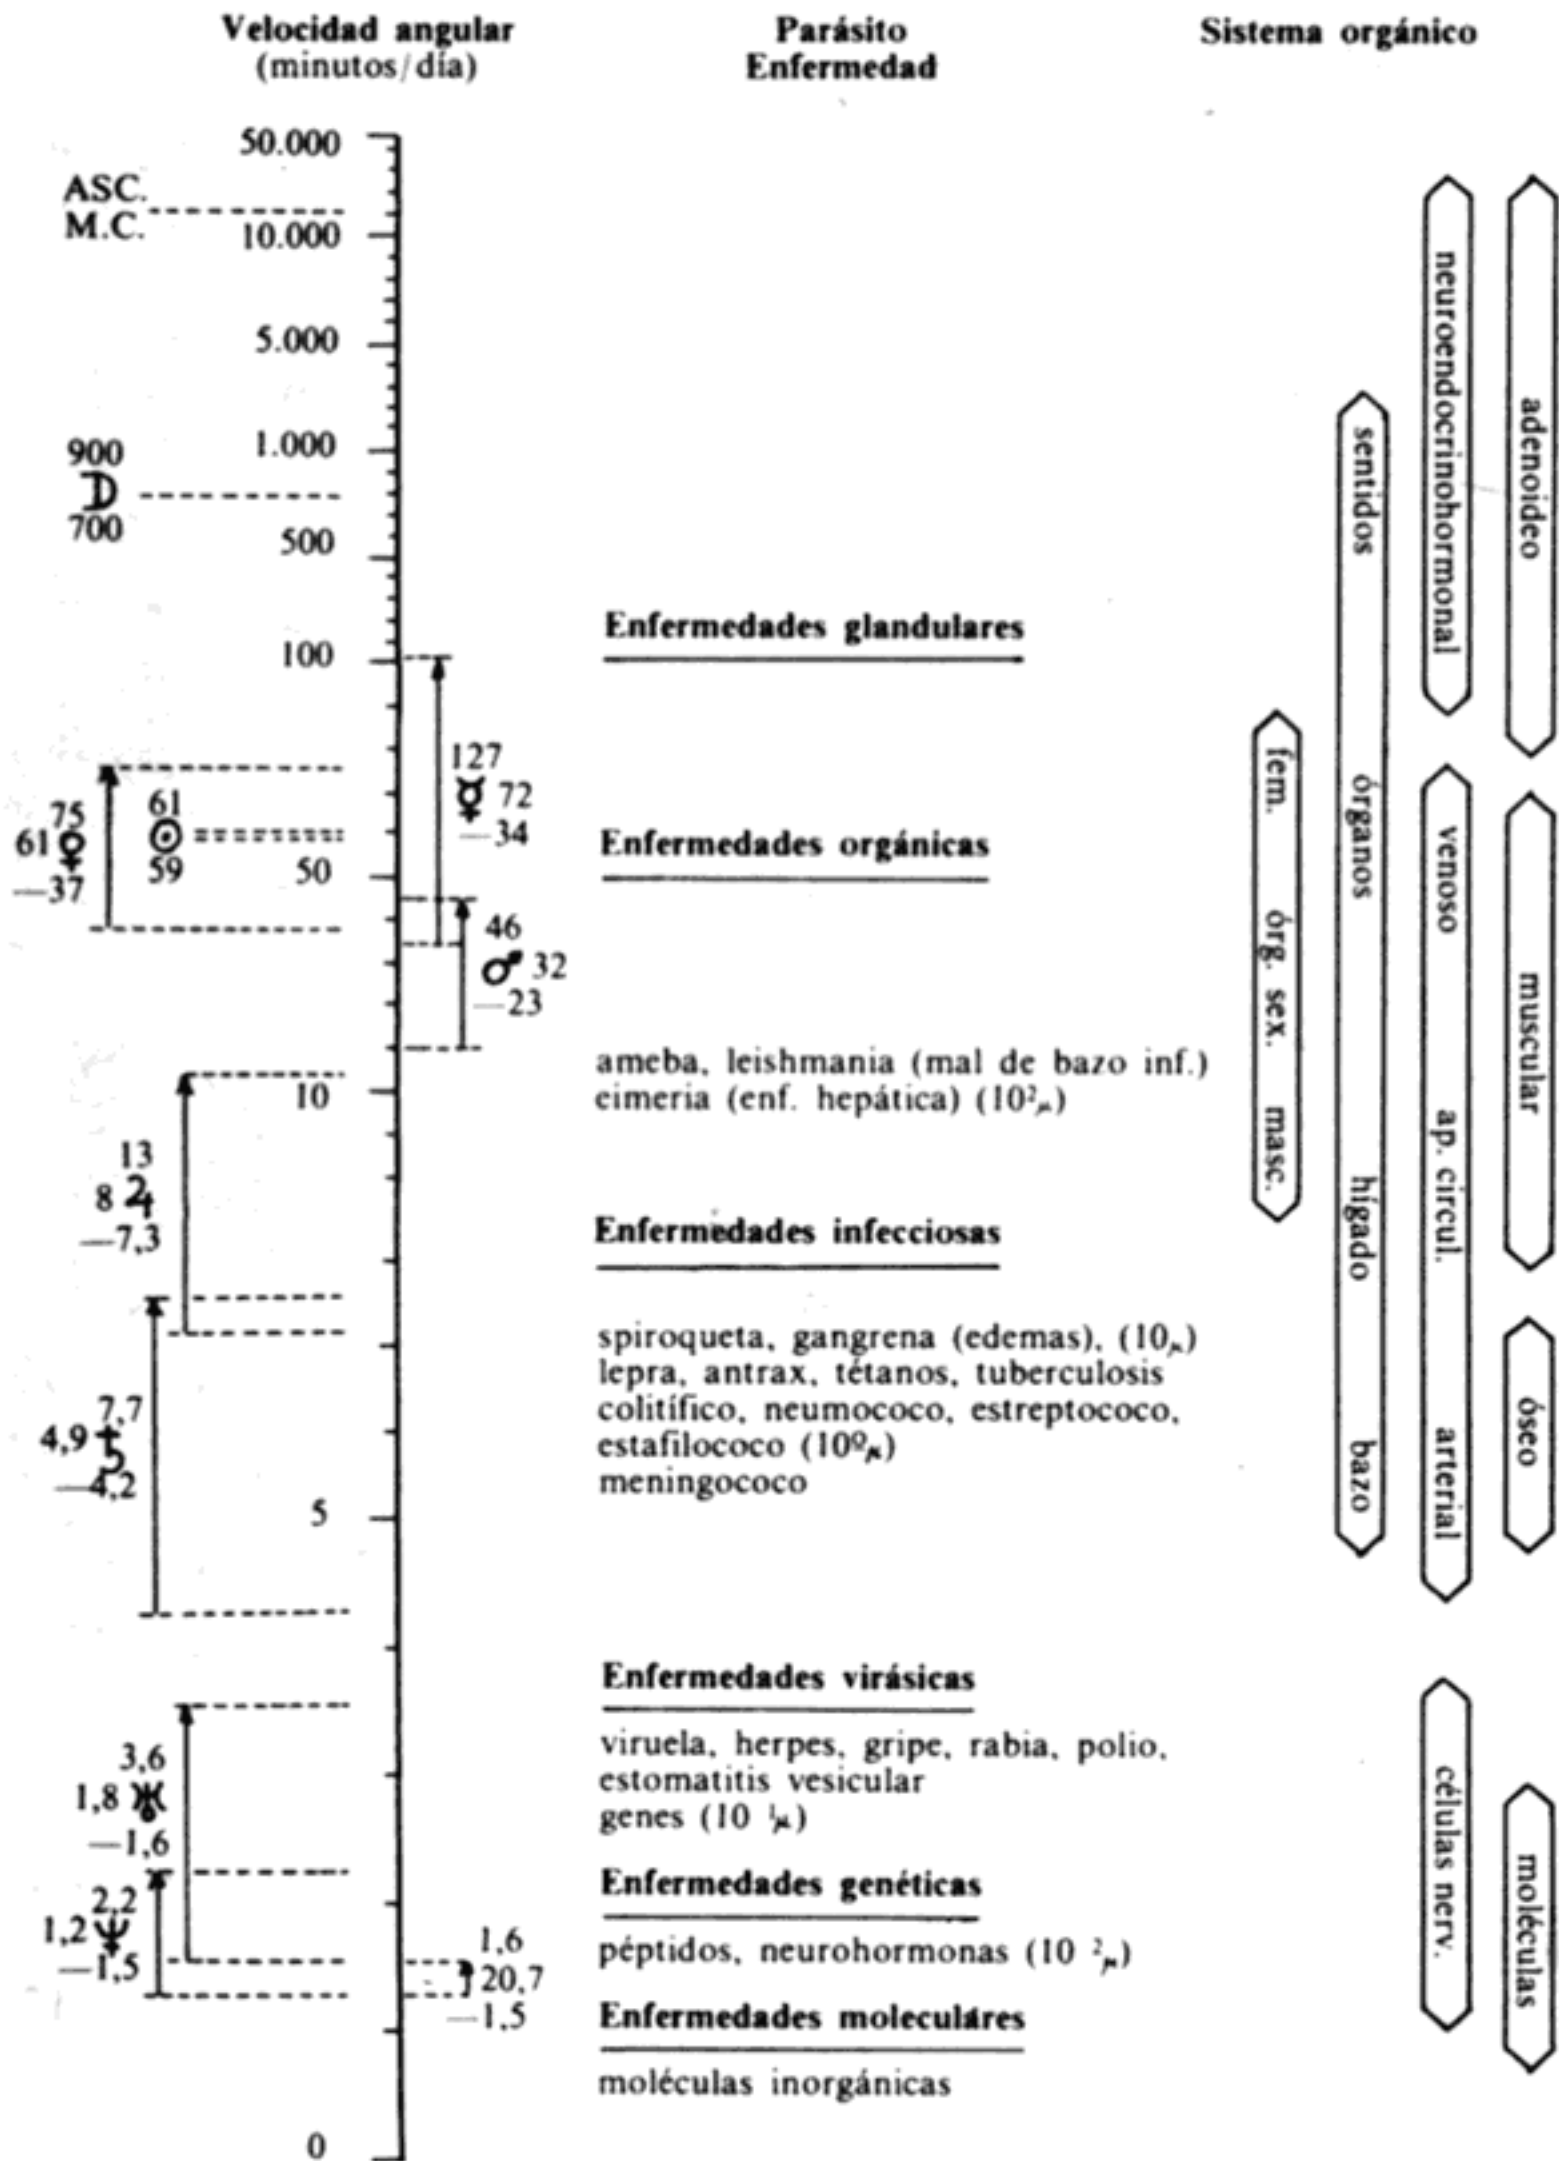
Velocidad angular
(minutos/día)

Parásito
Enfermedad

Sistema orgánico

50.000
ASC.
M.C.
10.000
5.000
1.000
900
☽
700
500
100
75
61 ♀
—37
61
☉
59
50
127
☿ 72
—34
46
♂ 32
—23
10
13
8 ♃
—7,3
7,7
4,9 ♄
—4,2
5
3,6
1,8 ♅
—1,6
2,2
1,2 ♆
—1,5
1,6
♇ 0,7
—1,5
0

Enfermedades glandulares

Enfermedades orgánicas

ameba, leishmania (mal de bazo inf.)
eimeria (enf. hepática) ($10^2\mu$)

Enfermedades infecciosas

spiroqueta, gangrena (edemas), ($10\mu$)
lepra, antrax, tétanos, tuberculosis
colitífico, neumococo, estreptococo,
estafilococo ($10^0\mu$)
meningococo

Enfermedades virásicas

viruela, herpes, gripe, rabia, polio,
estomatitis vesicular
genes ($10^{-1}\mu$)

Enfermedades genéticas

péptidos, neurohormonas ($10^{-2}\mu$)

Enfermedades moleculares

moléculas inorgánicas

fem. órg. sex. masc.
sentidos
órganos
hígado
bazo
neuroendocrinohormonal
venoso
ap. circul.
arterial
células nerv.
adenoideo
muscular
óseo
moléculas